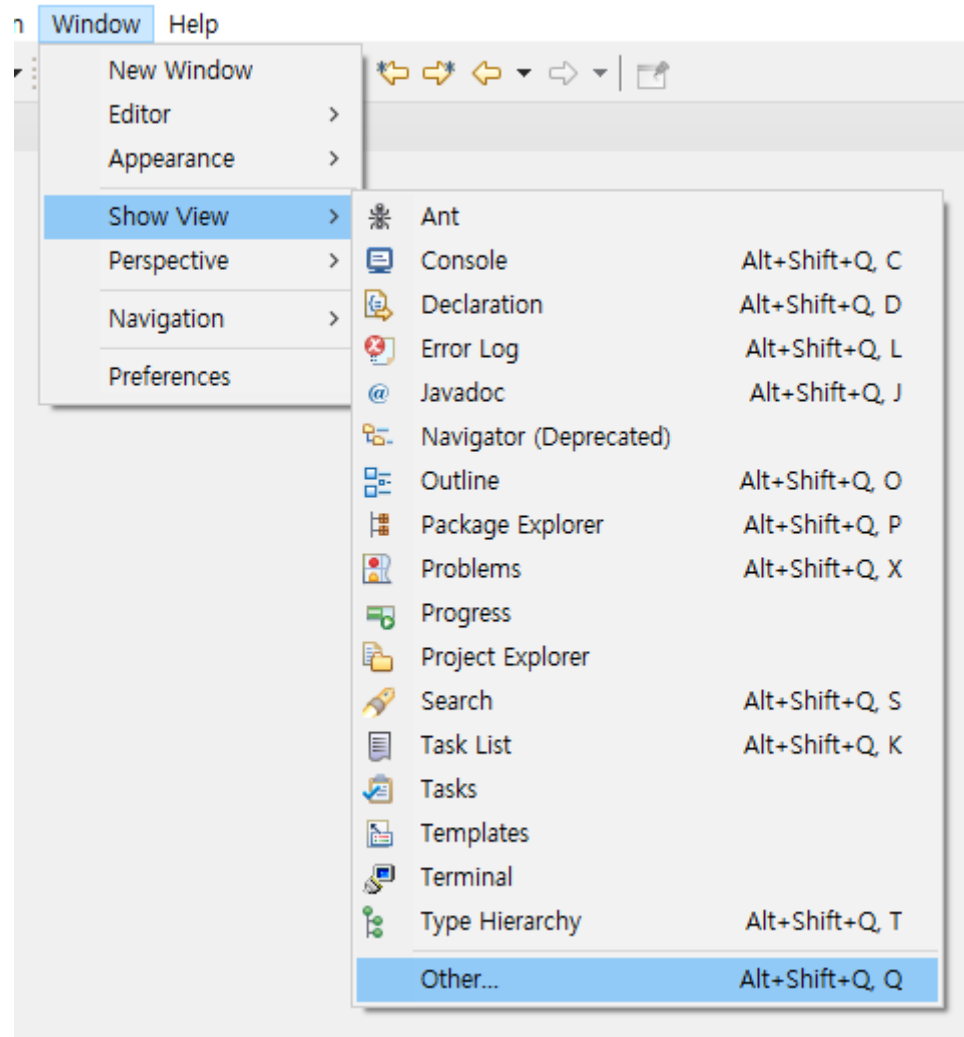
n Window Help

New Window
Editor
Appearance
Show View
Perspective
Navigation
Preferences

Ant
Console Alt+Shift+Q, C
Declaration Alt+Shift+Q, D
Error Log Alt+Shift+Q, L
Javadoc Alt+Shift+Q, J
Navigator (Deprecated)
Outline Alt+Shift+Q, O
Package Explorer Alt+Shift+Q, P
Problems Alt+Shift+Q, X
Progress
Project Explorer
Search Alt+Shift+Q, S
Task List Alt+Shift+Q, K
Tasks
Templates
Terminal
Type Hierarchy Alt+Shift+Q, T
Other... Alt+Shift+Q, Q